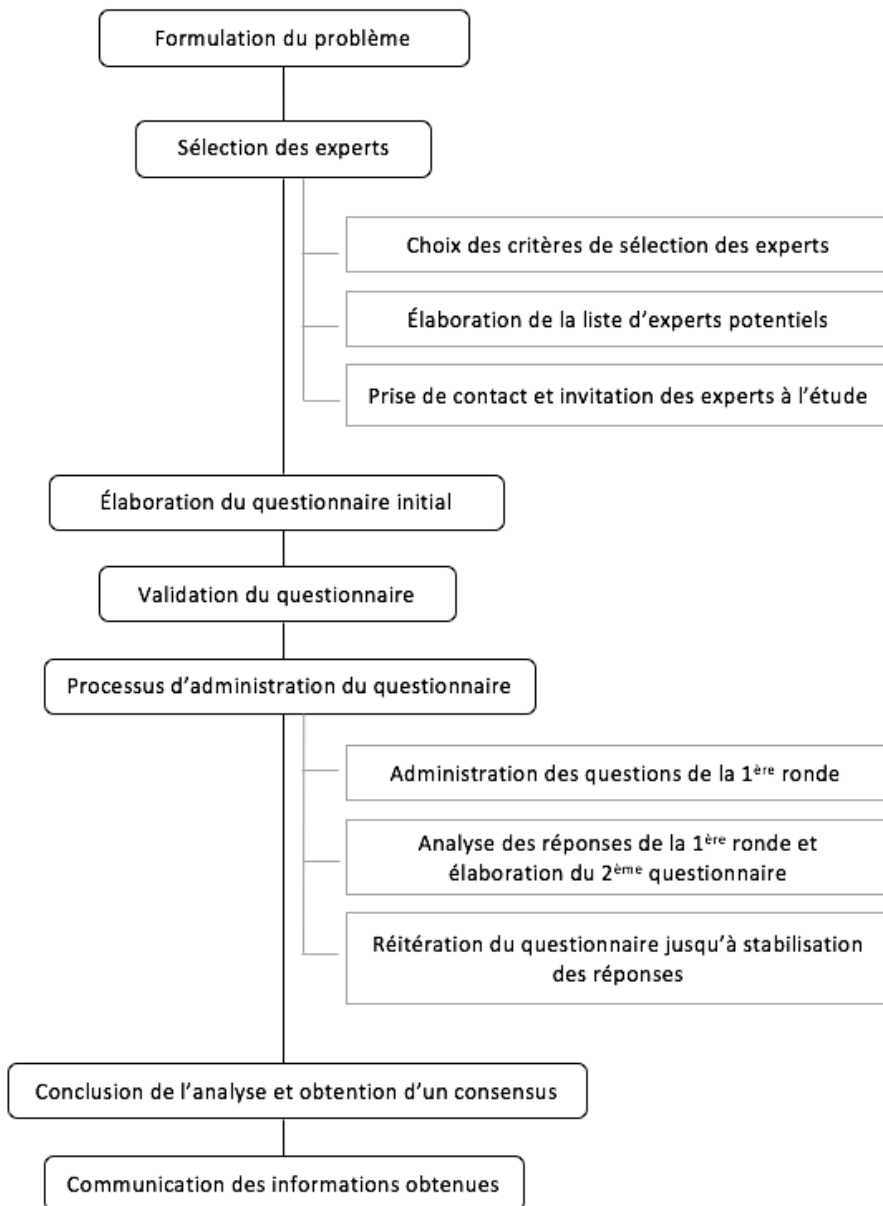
Formulation du problème

Sélection des experts

Choix des critères de sélection des experts

Élaboration de la liste d'experts potentiels

Prise de contact et invitation des experts à l'étude

Élaboration du questionnaire initial

Validation du questionnaire

Processus d'administration du questionnaire

Administration des questions de la 1$^{ère}$ ronde

Analyse des réponses de la 1$^{ère}$ ronde et élaboration du 2$^{ème}$ questionnaire

Réitération du questionnaire jusqu'à stabilisation des réponses

Conclusion de l'analyse et obtention d'un consensus

Communication des informations obtenues